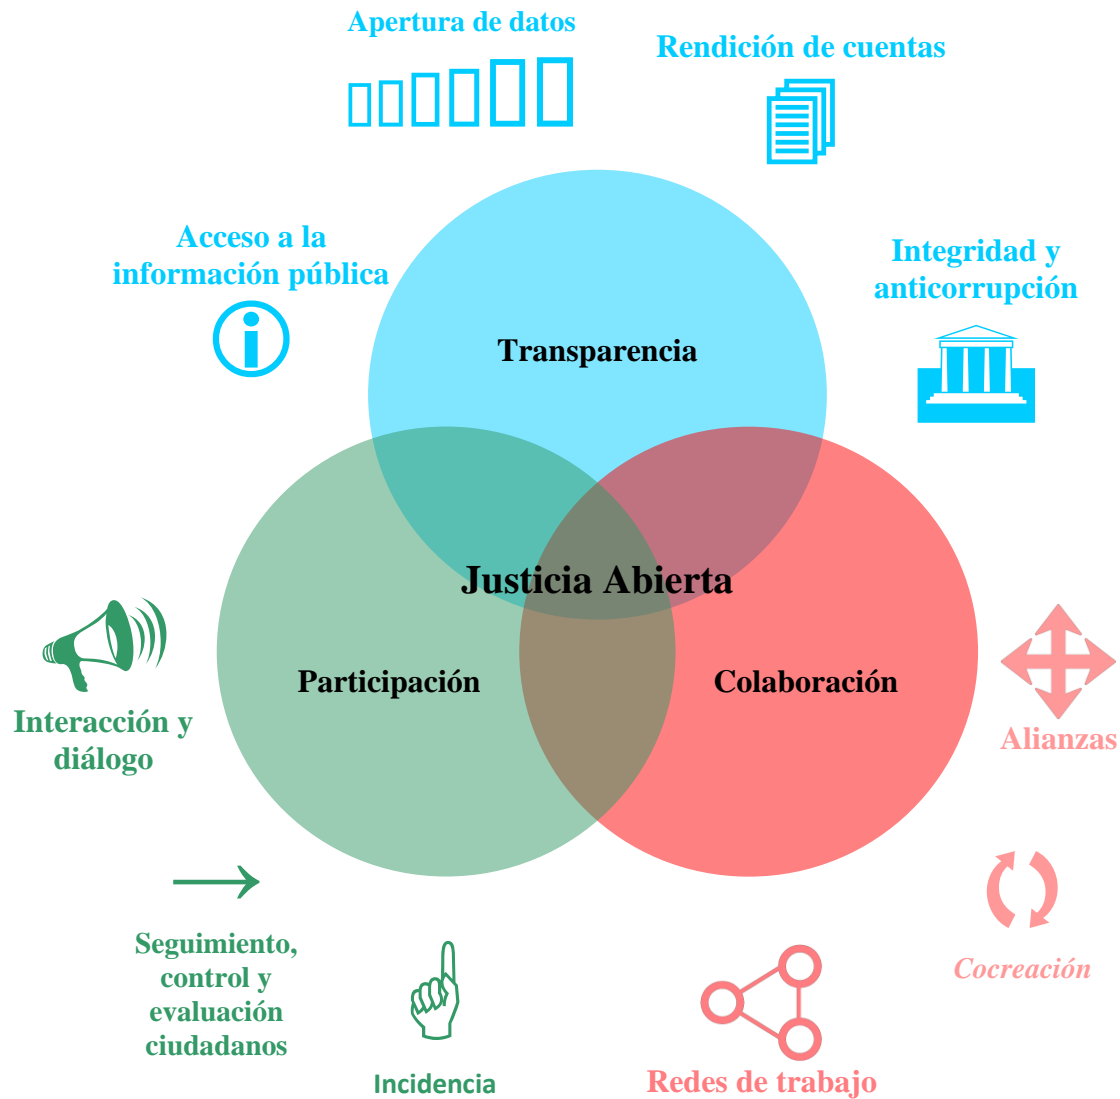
Apertura de datos

Rendición de cuentas

Acceso a la información pública

Integridad y anticorrupción

Transparencia

Justicia Abierta

Participación

Colaboración

Interacción y diálogo

Alianzas

Cocreación

Seguimiento, control y evaluación ciudadanos

Incidencia

Redes de trabajo